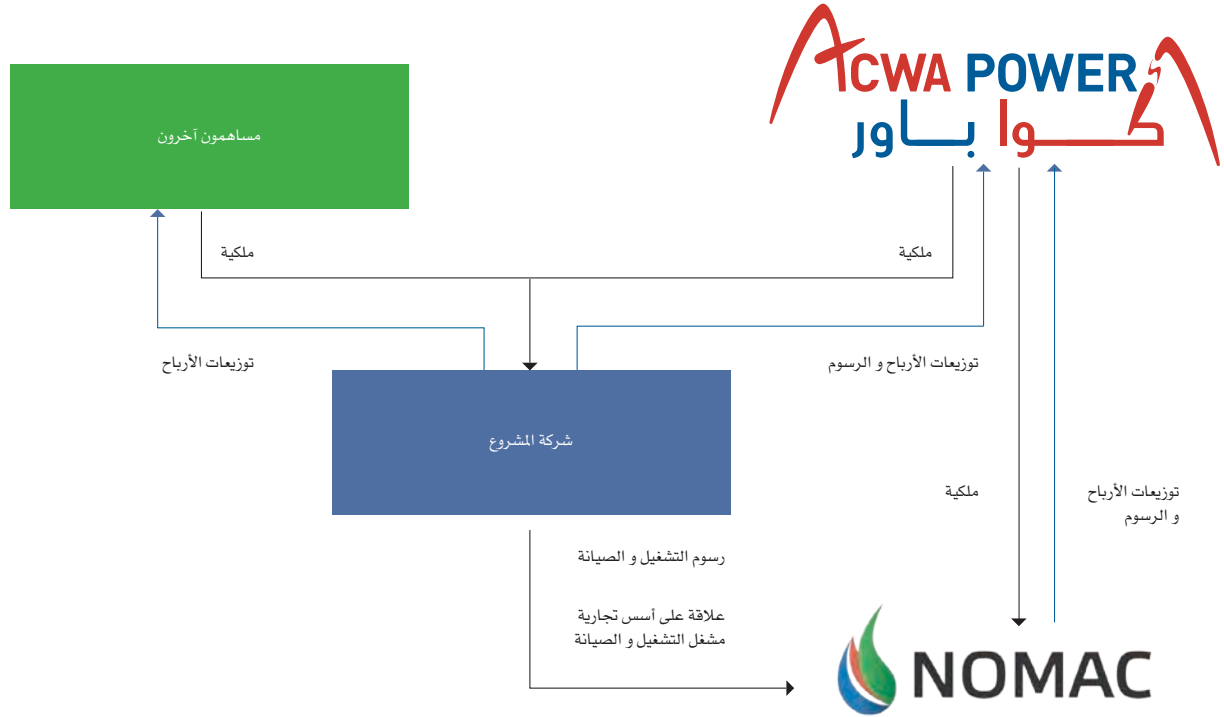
ACWA POWER
أكــوا بـــاور

مساهمون آخرون

ملكية

ملكية

توزيعات الأرباح

توزيعات الأرباح و الرسوم

شركة المشروع

ملكية

توزيعات الأرباح و الرسوم

رسوم التشغيل و الصيانة

علاقة على أسس تجارية
مشغل التشغيل و الصيانة

NOMAC